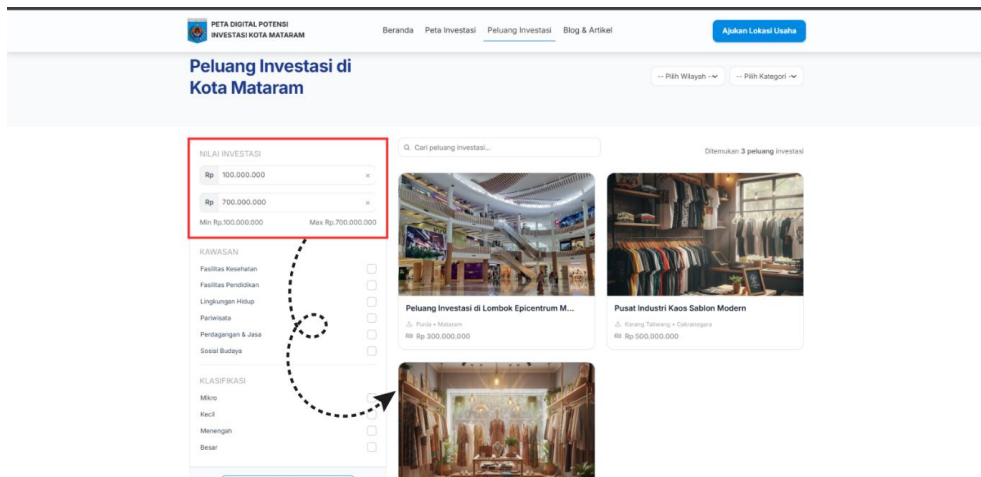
PETA DIGITAL POTENSI INVESTASI KOTA MATARAM

Beranda Peta Investasi Peluang Investasi Blog & Artikel

Ajukan Lokasi Usaha

Peluang Investasi di Kota Mataram

-- Pilih Wilayah -- -- Pilih Kategori --

NILAI INVESTASI

Rp 100.000.000 ×

Rp 700.000.000 ×

Min Rp.100.000.000 Max Rp.700.000.000

KAWASAN

Fasilitas Kesehatan

Fasilitas Pendidikan

Lingkungan Hidup

Pariwisata

Perdagangan & Jasa

Sosial Budaya

KLASIFIKASI

Mikro

Kecil

Menengah

Besar

Cari peluang investasi...

Ditemukan 3 peluang investasi

Peluang Investasi di Lombok Epicentrum M...

Punia • Mataram

Rp 300.000.000

Pusat Industri Kaos Sablon Modern

Karang Taliwang • Cakranegara

Rp 500.000.000